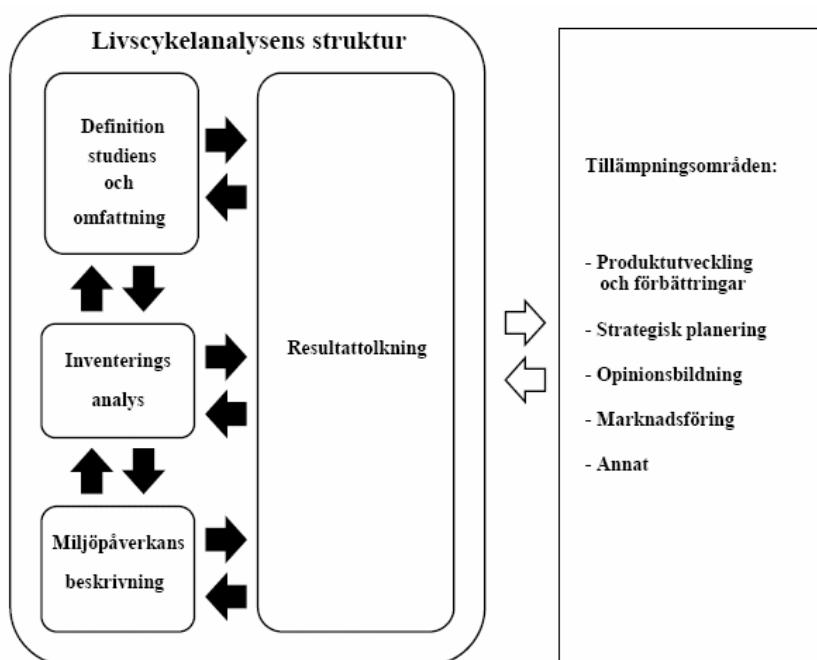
Livscykelanalysens struktur

Definition studiens och omfattning

Inventerings analys

Miljöpåverkans beskrivning

Resultattolkning

Tillämpningsområden:

- Produktutveckling och förbättringar

- Strategisk planering

- Opinionsbildning

- Marknadsföring

- Annat